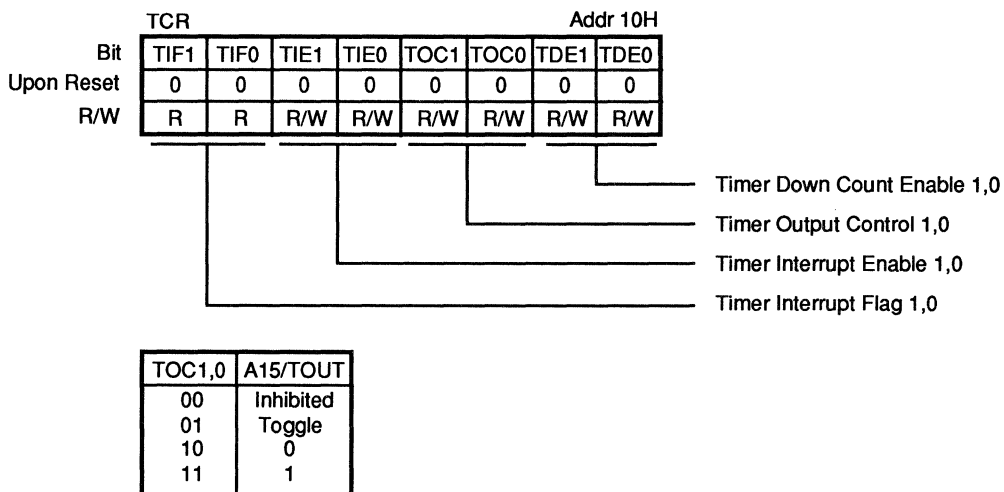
TCR Addr 10H

| Bit | TIF1 | TIF0 | TIE1 | TIE0 | TOC1 | TOC0 | TDE1 | TDE0 |
|---|---|---|---|---|---|---|---|---|
| Upon Reset | 0 | 0 | 0 | 0 | 0 | 0 | 0 | 0 |
| R/W | R | R | R/W | R/W | R/W | R/W | R/W | R/W |

Timer Down Count Enable 1,0
Timer Output Control 1,0
Timer Interrupt Enable 1,0
Timer Interrupt Flag 1,0

| TOC1,0 | A15/TOUT |
|---|---|
| 00 | Inhibited |
| 01 | Toggle |
| 10 | 0 |
| 11 | 1 |